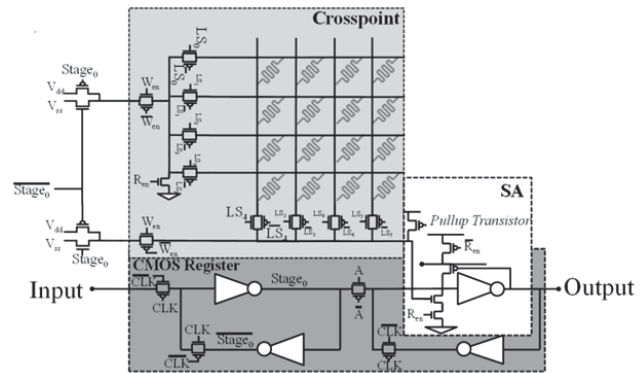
Crosspoint

$LS_0$

$\overline{LS_0}$

$Stage_0$

$V_{dd}$

$V_{ss}$

$W_{en}$

$\overline{W_{en}}$

$R_{en}$

$\overline{Stage_0}$

$V_{dd}$

$V_{ss}$

$Stage_0$

$W_{en}$

$\overline{W_{en}}$

$LS_4$

$\overline{LS_4}$

SA

Pullup Transistor

$\overline{R_{en}}$

$R_{en}$

CMOS Register

Input

$\overline{CLK}$

CLK

$Stage_0$

A

$\overline{A}$

Output

CLK

$\overline{Stage_0}$

$\overline{CLK}$

CLK

$\overline{CLK}$